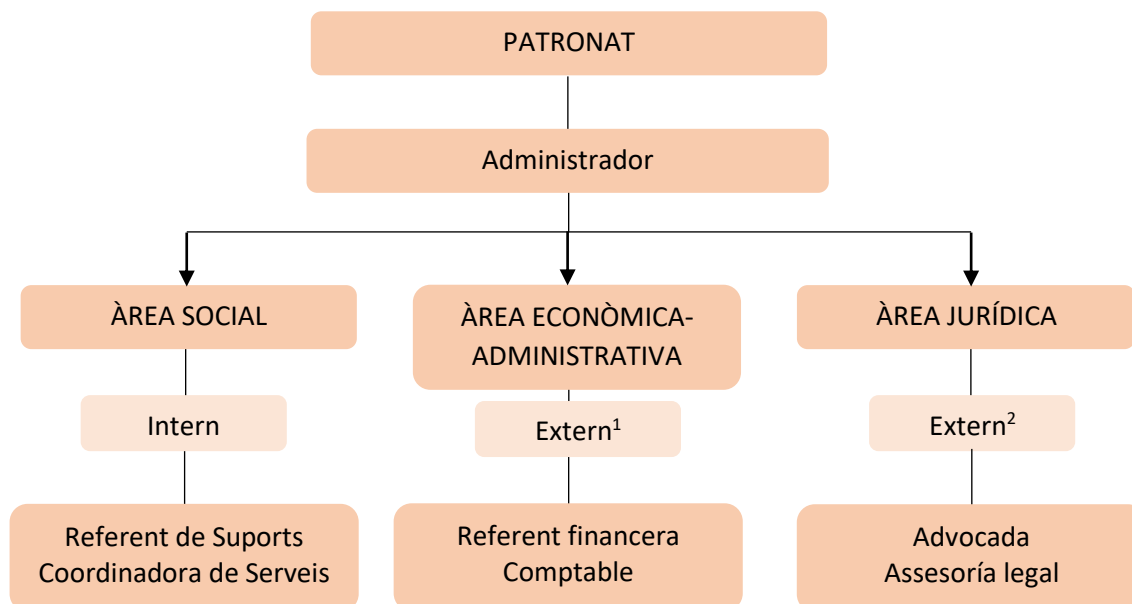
PATRONAT

Administrador

ÀREA SOCIAL

ÀREA ECONÒMICA-ADMINISTRATIVA

ÀREA JURÍDICA

Intern

Extern$^1$

Extern$^2$

Referent de Suports
Coordinadora de Serveis

Referent financera
Comptable

Advocada
Assesoría legal